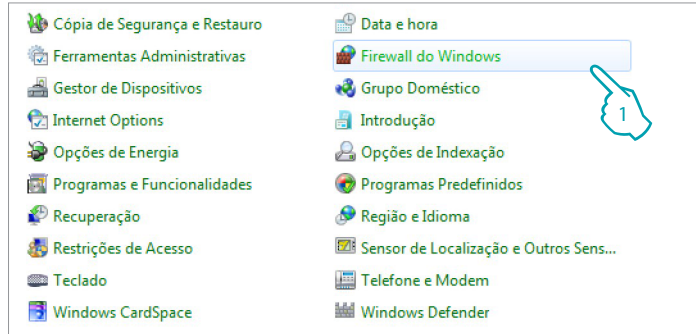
Cópia de Segurança e Restauro
Ferramentas Administrativas
Gestor de Dispositivos
Internet Options
Opções de Energia
Programas e Funcionalidades
Recuperação
Restrições de Acesso
Teclado
Windows CardSpace

Data e hora
Firewall do Windows
Grupo Doméstico
Introdução
Opções de Indexação
Programas Predefinidos
Região e Idioma
Sensor de Localização e Outros Sens...
Telefone e Modem
Windows Defender

1